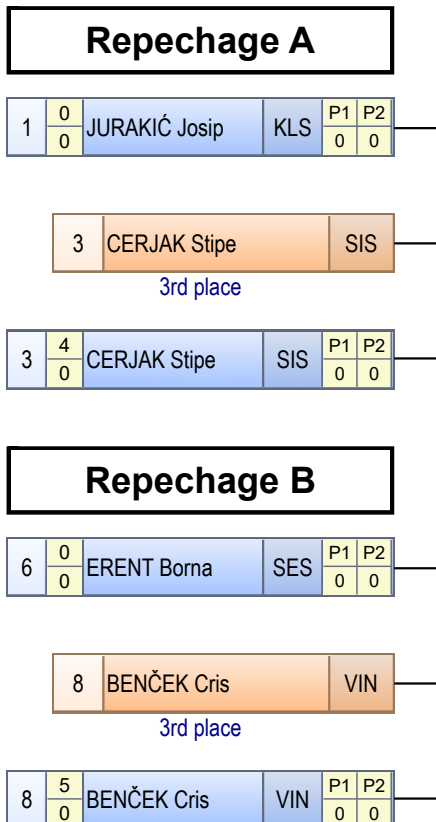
Repechage A

| 1 | 0<br>0 | JURAKIĆ Josip | KLS | P1<br>0 | P2<br>0 |
|---|---|---|---|---|---|

| 3 | CERJAK Stipe | SIS |
|---|---|---|

3rd place

| 3 | 4<br>0 | CERJAK Stipe | SIS | P1<br>0 | P2<br>0 |
|---|---|---|---|---|---|

Repechage B

| 6 | 0<br>0 | ERENT Borna | SES | P1<br>0 | P2<br>0 |
|---|---|---|---|---|---|

| 8 | BENČEK Cris | VIN |
|---|---|---|

3rd place

| 8 | 5<br>0 | BENČEK Cris | VIN | P1<br>0 | P2<br>0 |
|---|---|---|---|---|---|